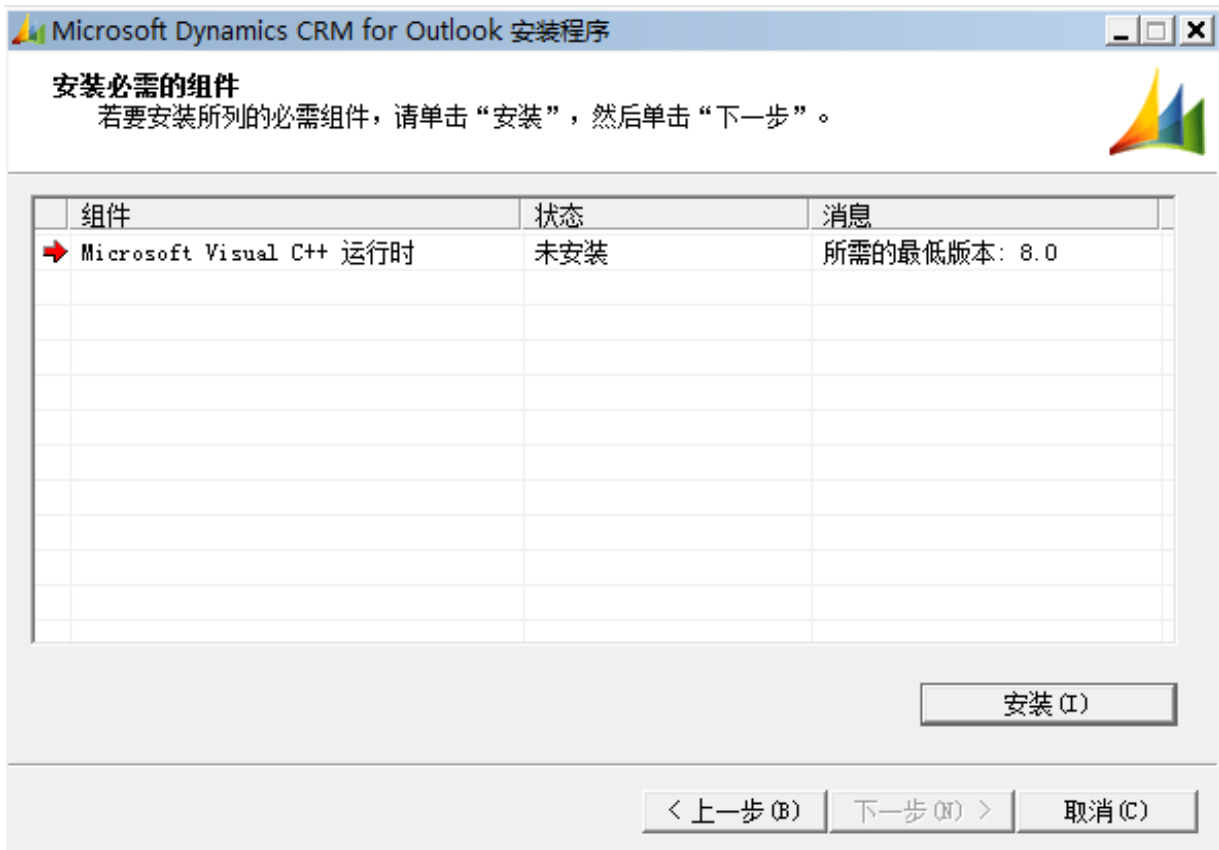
Microsoft Dynamics CRM for Outlook 安装程序

安装必需的组件
若要安装所列的必需组件，请单击“安装”，然后单击“下一步”。

| 组件 | 状态 | 消息 |
|---|---|---|
| Microsoft Visual C++ 运行时 | 未安装 | 所需的最低版本: 8.0 |

安装(I)

< 上一步(B)
下一步(N) >
取消(C)